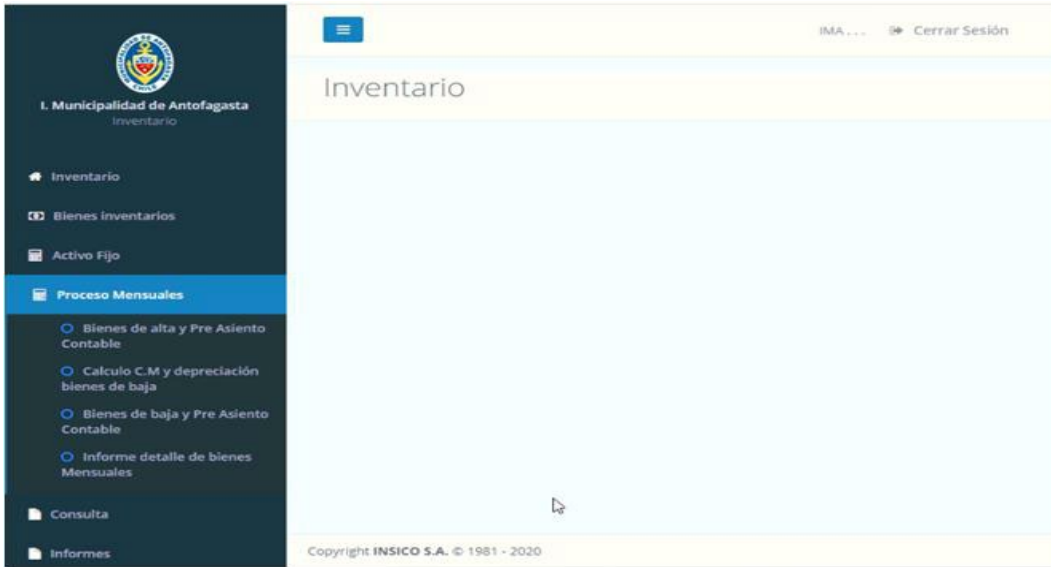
I. Municipalidad de Antofagasta
Inventario

Inventario
Bienes inventarios
Activo Fijo
Proceso Mensuales
Bienes de alta y Pre Asiento Contable
Calculo C.M y depreciación bienes de baja
Bienes de baja y Pre Asiento Contable
Informe detalle de bienes Mensuales
Consulta
Informes

IMA... Cerrar Sesión

Inventario

Copyright INSICO S.A. © 1981 - 2020